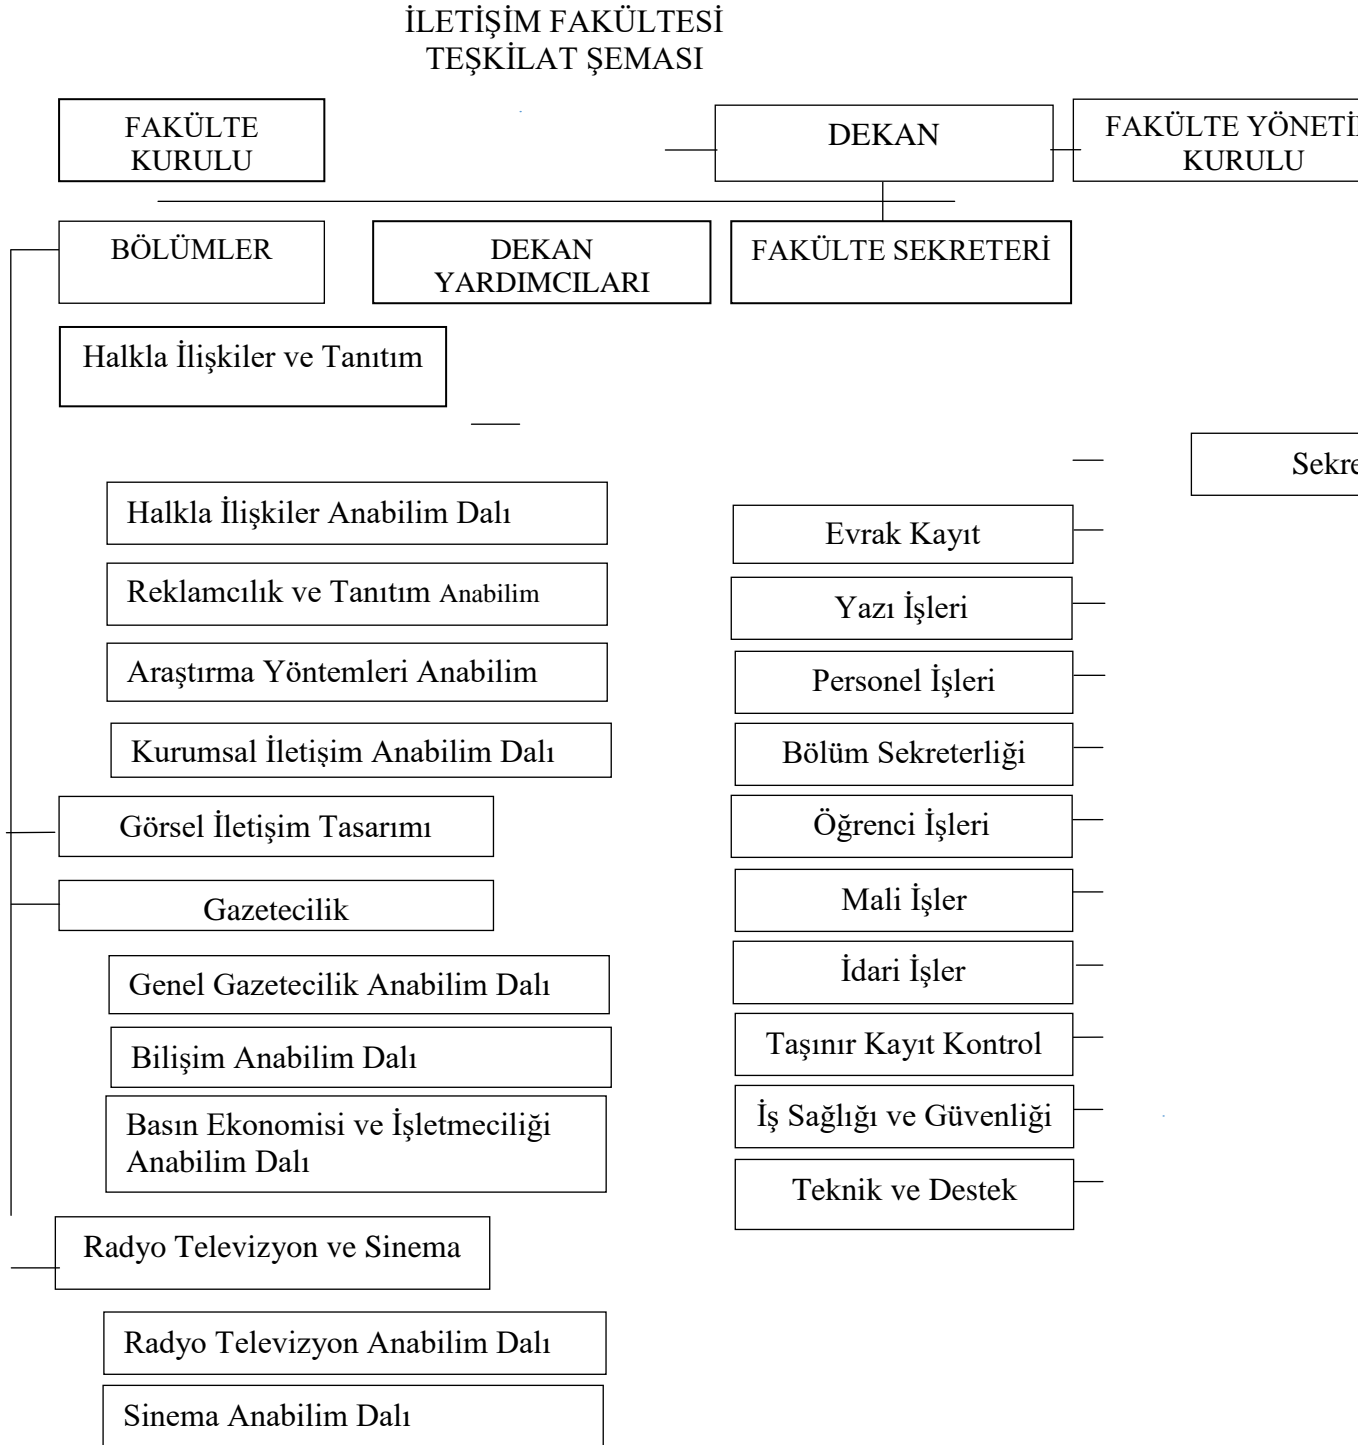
İLETİŞİM FAKÜLTESİ
TEŞKİLAT ŞEMASI

FAKÜLTE KURULU

DEKAN

FAKÜLTE YÖNETİ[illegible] KURULU

BÖLÜMLER

DEKAN YARDIMCILARI

FAKÜLTE SEKRETERİ

Halkla İlişkiler ve Tanıtım

Halkla İlişkiler Anabilim Dalı

Reklamcılık ve Tanıtım Anabilim

Araştırma Yöntemleri Anabilim

Kurumsal İletişim Anabilim Dalı

Görsel İletişim Tasarımı

Gazetecilik

Genel Gazetecilik Anabilim Dalı

Bilişim Anabilim Dalı

Basın Ekonomisi ve İşletmeciliği Anabilim Dalı

Radyo Televizyon ve Sinema

Radyo Televizyon Anabilim Dalı

Sinema Anabilim Dalı

Sekre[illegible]

Evrak Kayıt

Yazı İşleri

Personel İşleri

Bölüm Sekreterliği

Öğrenci İşleri

Mali İşler

İdari İşler

Taşınır Kayıt Kontrol

İş Sağlığı ve Güvenliği

Teknik ve Destek